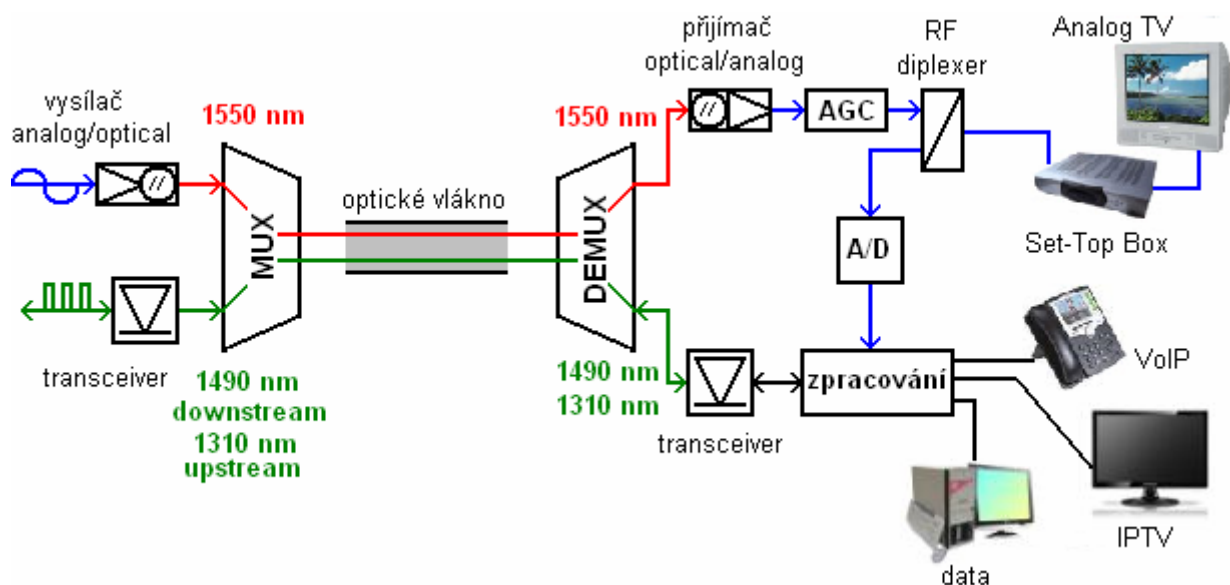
vysílač analog/optical

1550 nm

MUX

transceiver

1490 nm downstream 1310 nm upstream

optické vlákno

DEMUX

1550 nm

1490 nm
1310 nm

přijímač optical/analog

AGC

RF diplexer

Analog TV

Set-Top Box

A/D

zpracování

transceiver

VoIP

IPTV

data